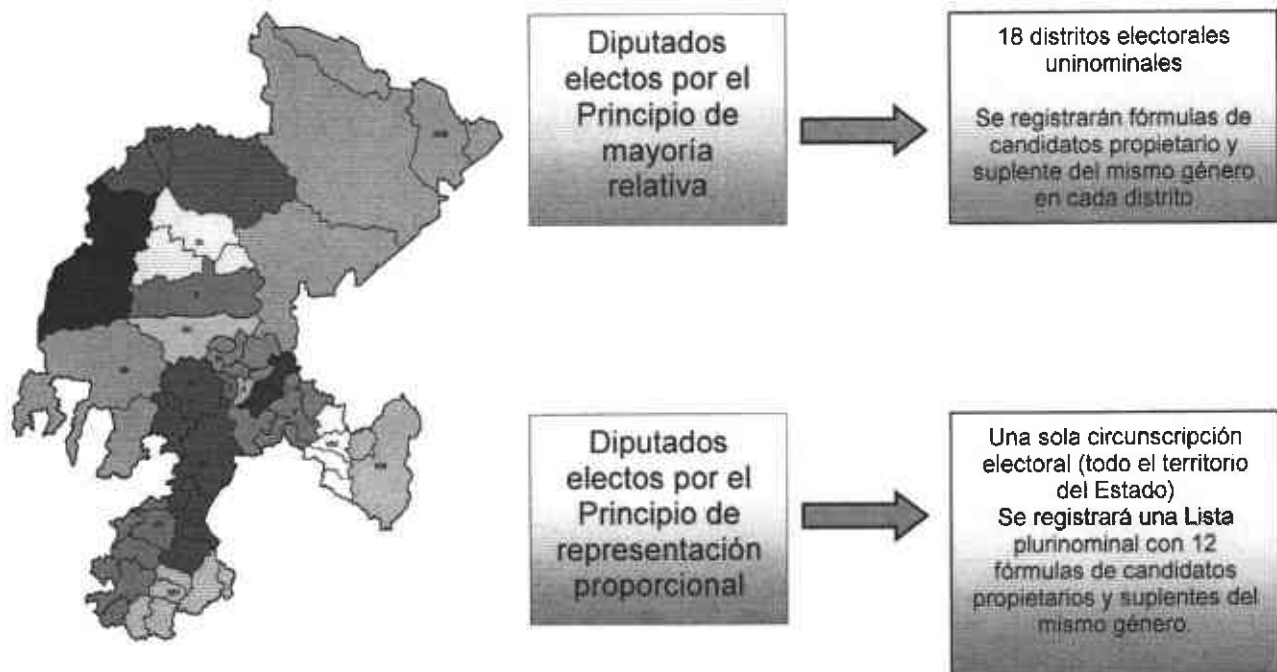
Diputados electos por el Principio de mayoría relativa

18 distritos electorales uninominales

Se registrarán fórmulas de candidatos propietario y suplente del mismo género en cada distrito

Diputados electos por el Principio de representación proporcional

Una sola circunscripción electoral (todo el territorio del Estado)
Se registrará una Lista plurinominal con 12 fórmulas de candidatos propietarios y suplentes del mismo género.